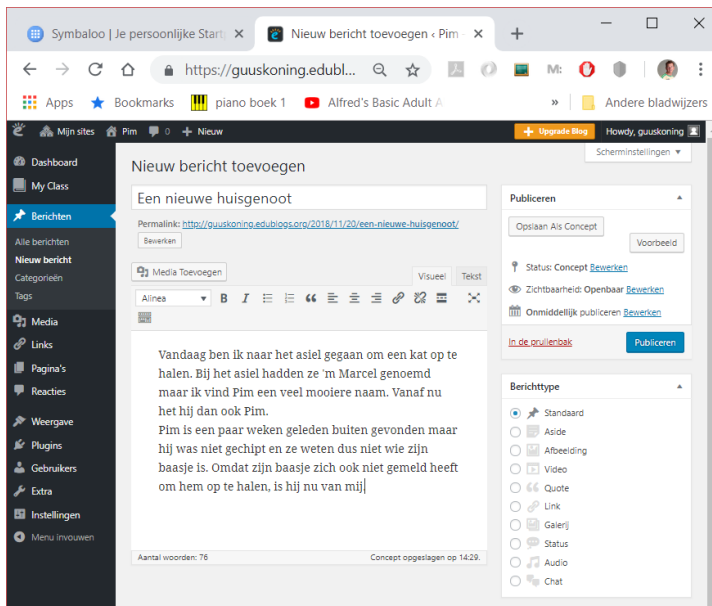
Symbaloo | Je persoonlijke Start ×
Nieuw bericht toevoegen ‹ Pim ×
+

https://guuskoning.edubl...

Apps
Bookmarks
piano boek 1
Alfred's Basic Adult A
»
Andere bladwijzers

Mijn sites
Pim
0
+ Nieuw
Upgrade Blog
Howdy, guuskoning

Dashboard
My Class
Berichten
Alle berichten
Nieuw bericht
Categorieën
Tags
Media
Links
Pagina's
Reacties
Weergave
Plugins
Gebruikers
Extra
Instellingen
Menu invouwen

Scherminstellingen ▾

Nieuw bericht toevoegen

Een nieuwe huisgenoot

Permalink: http://guuskoning.edublogs.org/2018/11/20/een-nieuwe-huisgenoot/
Bewerken

Media Toevoegen
Visueel
Tekst
Alinea

Vandaag ben ik naar het asiel gegaan om een kat op te halen. Bij het asiel hadden ze 'm Marcel genoemd maar ik vind Pim een veel mooiere naam. Vanaf nu het hij dan ook Pim.
Pim is een paar weken geleden buiten gevonden maar hij was niet gechipt en ze weten dus niet wie zijn baasje is. Omdat zijn baasje zich ook niet gemeld heeft om hem op te halen, is hij nu van mij

Aantal woorden: 76
Concept opgeslagen op 14:29.

Publiceren
Opslaan Als Concept
Voorbeeld
Status: Concept Bewerken
Zichtbaarheid: Openbaar Bewerken
Onmiddellijk publiceren Bewerken
In de prullenbak
Publiceren

Berichttype
Standaard
Aside
Afbeelding
Video
Quote
Link
Galerij
Status
Audio
Chat